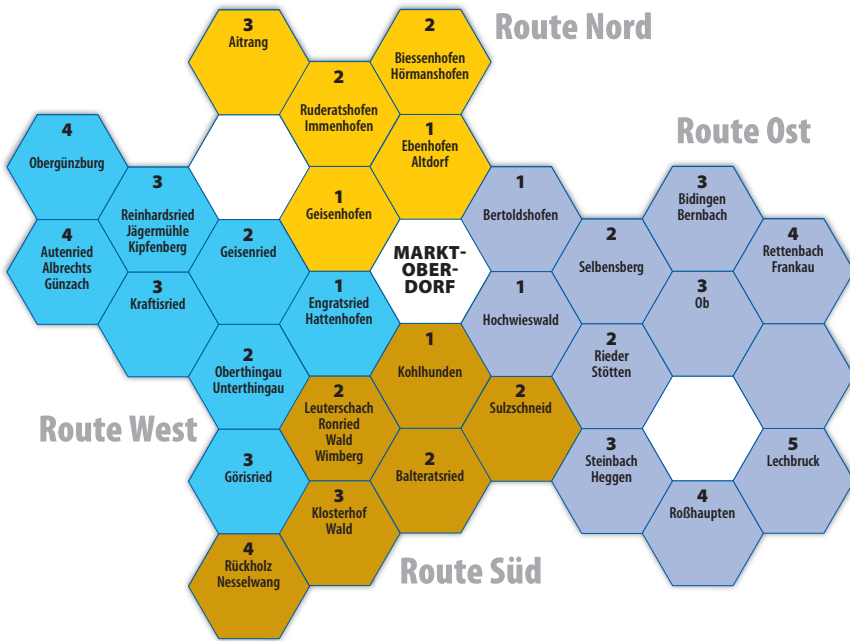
Route Nord

3
Aitrang

2
Biessenhofen
Hörmanshofen

2
Ruderatshofen
Immenhofen

1
Ebenhofen
Altdorf

1
Geisenhofen

Route Ost

4
Obergünzburg

3
Reinhardsried
Jägermühle
Kipfenberg

4
Autenried
Albrechts
Günzach

2
Geisenried

3
Kraftisried

MARKT-
OBER-
DORF

1
Engratsried
Hattenhofen

1
Bertoldshofen

3
Bidingen
Bernbach

2
Selbensberg

4
Rettenbach
Frankau

3
Ob

1
Hochwieswald

2
Oberthingau
Unterthingau

1
Kohlhunden

2
Rieder
Stötten

2
Leuterschach
Ronried
Wald
Wimberg

2
Sulzschneid

Route West

3
Görisried

2
Balteratsried

3
Steinbach
Heggen

5
Lechbruck

3
Klosterhof
Wald

4
Roßhaupten

4
Rückholz
Nesselwang

Route Süd